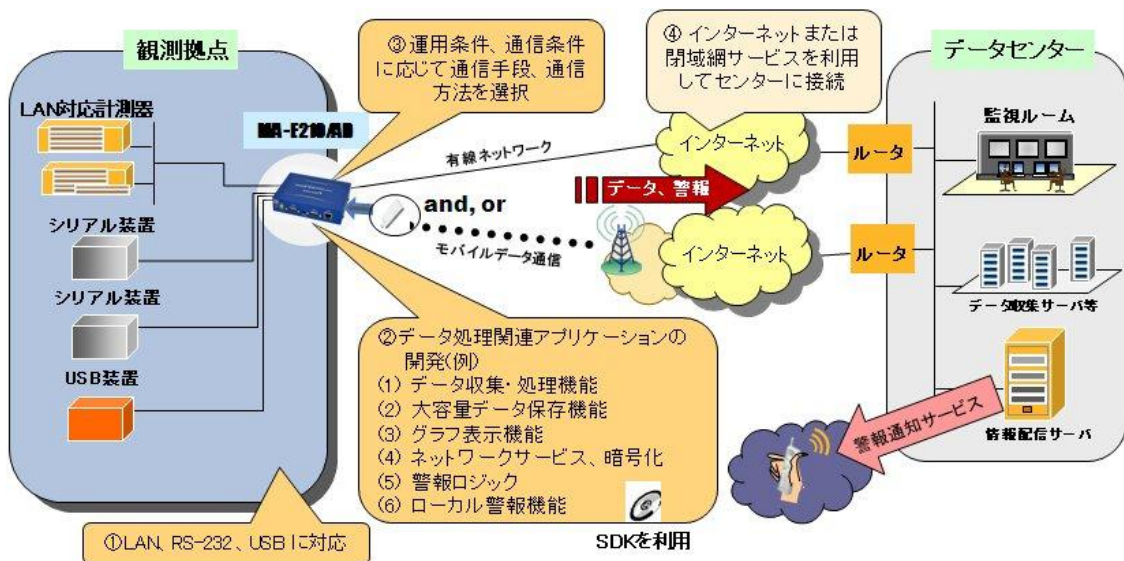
観測拠点

LAN対応計測器

シリアル装置

シリアル装置

USB装置

MA-E210/AD

③運用条件、通信条件に応じて通信手段、通信方法を選択

④インターネットまたは閉域網サービスを利用してセンターに接続

データセンター

有線ネットワーク

インターネット

ルータ

監視ルーム

データ、警報

and, or

モバイルデータ通信

インターネット

ルータ

データ収集サーバ等

②データ処理関連アプリケーションの開発(例)
(1) データ収集・処理機能
(2) 大容量データ保存機能
(3) グラフ表示機能
(4) ネットワークサービス、暗号化
(5) 警報ロジック
(6) ローカル警報機能

警報通知サービス

情報配信サーバ

①LAN, RS-232、USBに対応

SDKを利用